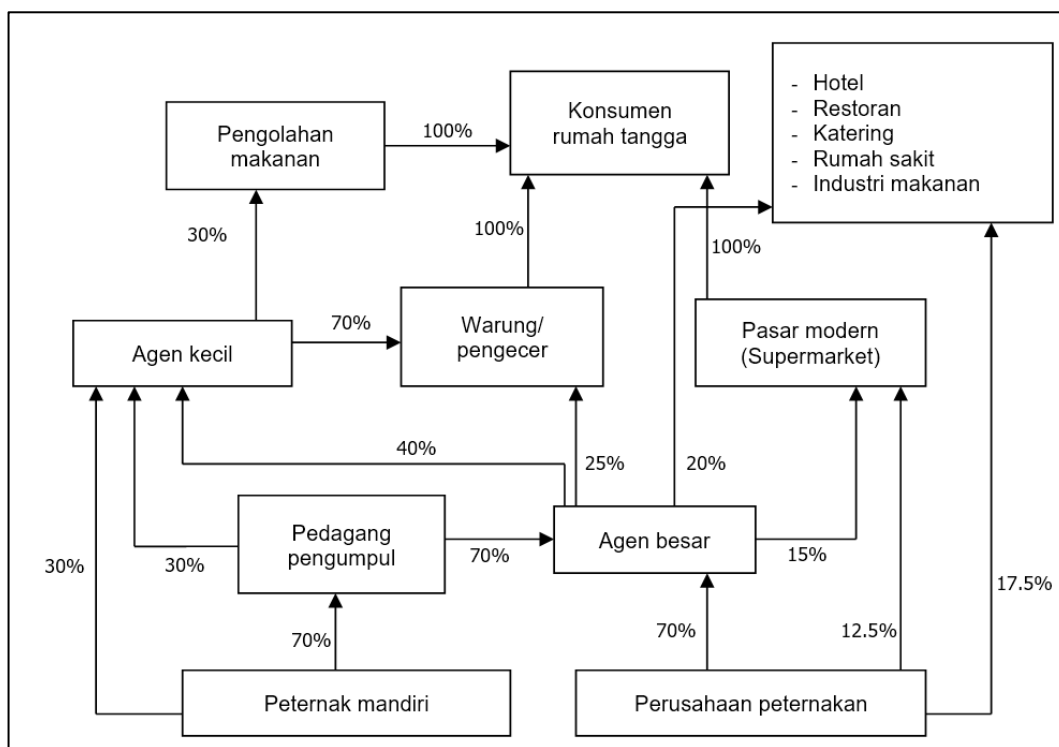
Pengolahan makanan

100%

Konsumen rumah tangga

- Hotel
- Restoran
- Katering
- Rumah sakit
- Industri makanan

30%

100%

100%

70%

Agen kecil

Warung/ pengecer

Pasar modern (Supermarket)

40%

25%

20%

Pedagang pengumpul

70%

Agen besar

15%

30%

30%

17.5%

70%

70%

12.5%

Peternak mandiri

Perusahaan peternakan